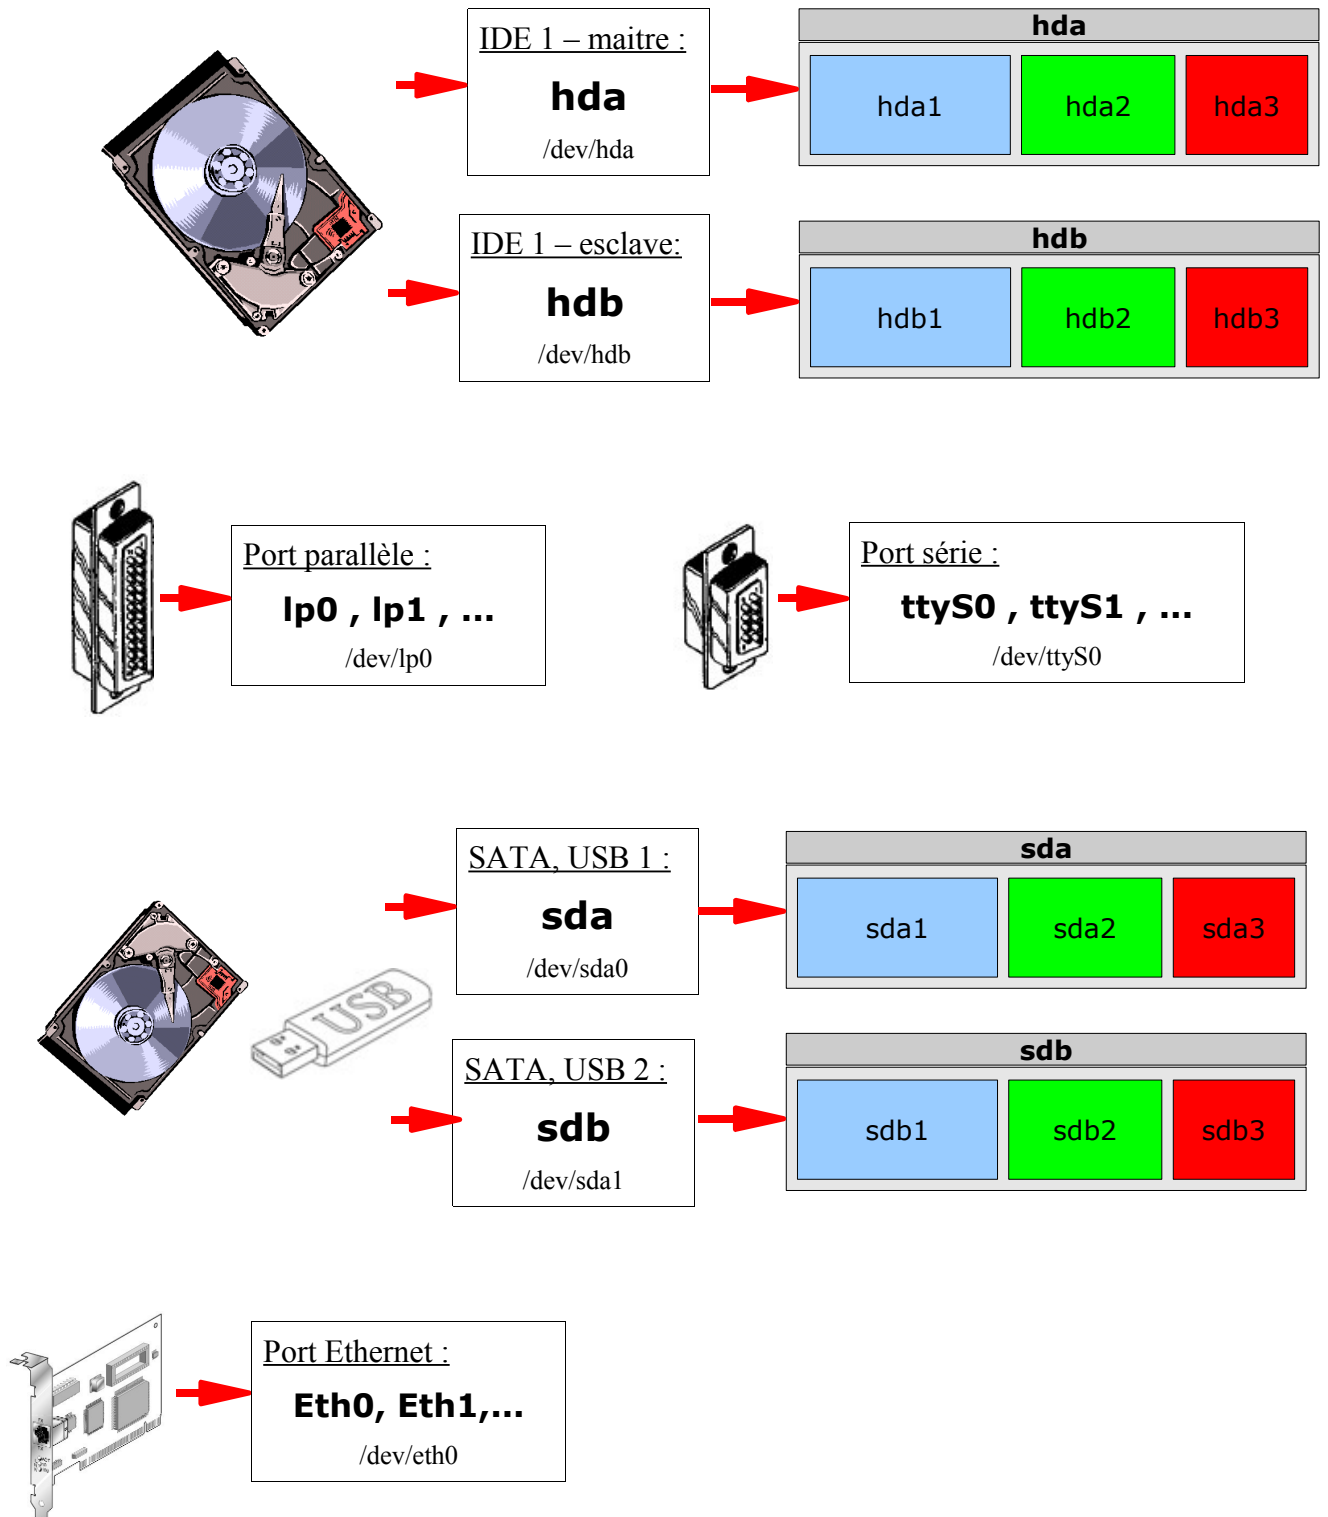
IDE 1 – maitre :

hda

/dev/hda

hda

hda1

hda2

hda3

IDE 1 – esclave:

hdb

/dev/hdb

hdb

hdb1

hdb2

hdb3

Port parallèle :

lp0 , lp1 , ...

/dev/lp0

Port série :

ttyS0 , ttyS1 , ...

/dev/ttyS0

SATA, USB 1 :

sda

/dev/sda0

sda

sda1

sda2

sda3

USB

SATA, USB 2 :

sdb

/dev/sda1

sdb

sdb1

sdb2

sdb3

Port Ethernet :

Eth0, Eth1,...

/dev/eth0